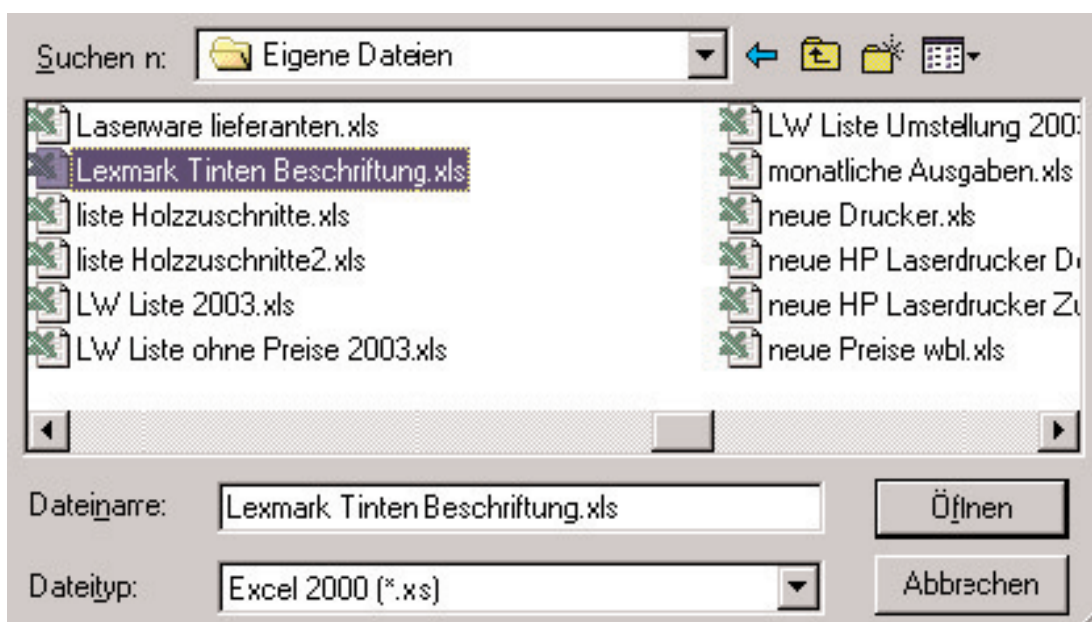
Suchen n: Eigene Dateien

Laserware lieferanten.xls
Lexmark Tinten Beschriftung.xls
liste Holzzuschnitte.xls
liste Holzzuschnitte2.xls
LW Liste 2003.xls
LW Liste ohne Preise 2003.xls

LW Liste Umstellung 200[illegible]
monatliche Ausgaben.xls
neue Drucker.xls
neue HP Laserdrucker D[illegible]
neue HP Laserdrucker Z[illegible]
neue Preise wbl.xls

Dateinarre: Lexmark Tinten Beschriftung.xls
Öffnen

Dateityp: Excel 2000 (*.xs)
Abbrechen